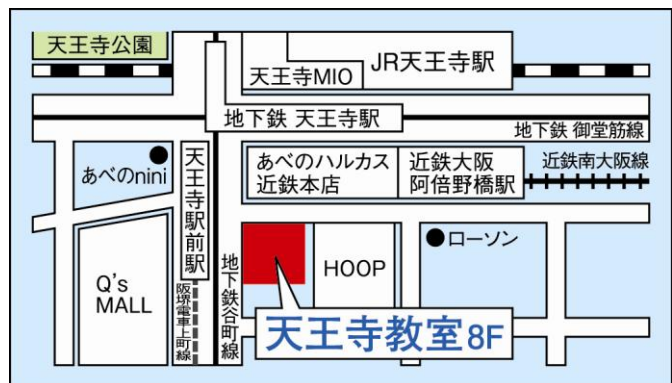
天王寺公園

JR天王寺駅

天王寺MIO

地下鉄 天王寺駅

地下鉄 御堂筋線

あべのnini

天王寺駅前駅

あべのハルカス
近鉄本店

近鉄大阪
阿倍野橋駅

近鉄南大阪線

地下鉄谷町線

HOOP

ローソン

Q's MALL

阪堺電車上町線

天王寺教室8F